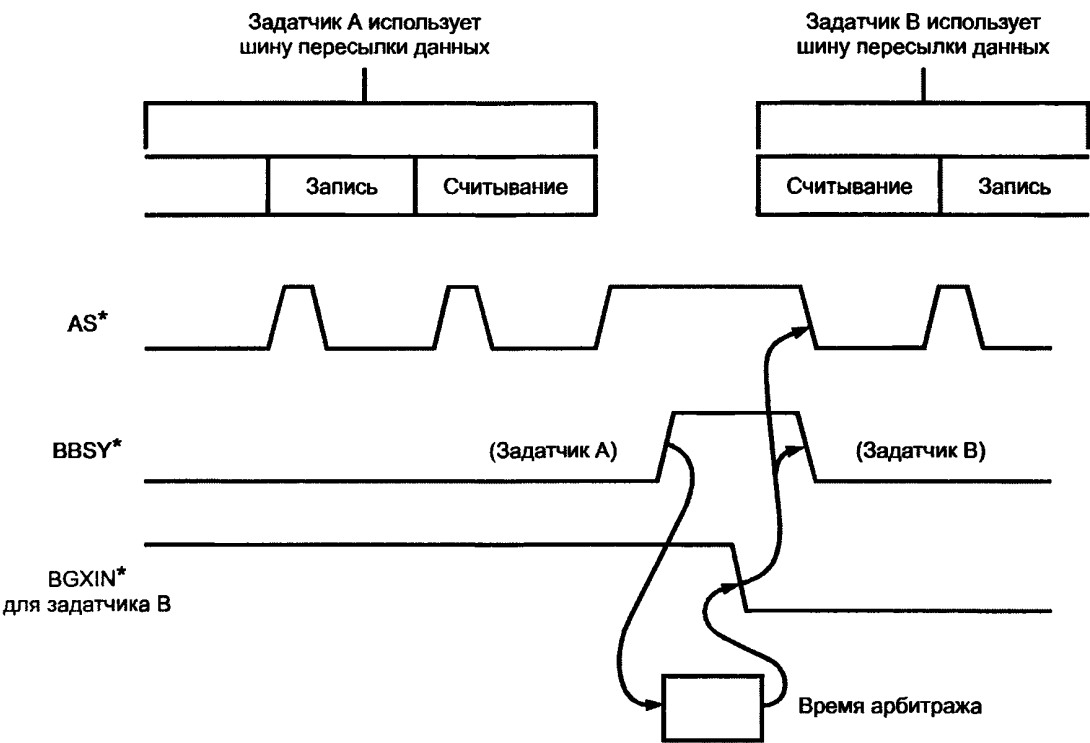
Задатчик А использует шину пересылки данных

Задатчик В использует шину пересылки данных

Запись

Считывание

Считывание

Запись

AS*

BBSY*

(Задатчик А)

(Задатчик В)

BGXIN*
для задатчика В

Время арбитража